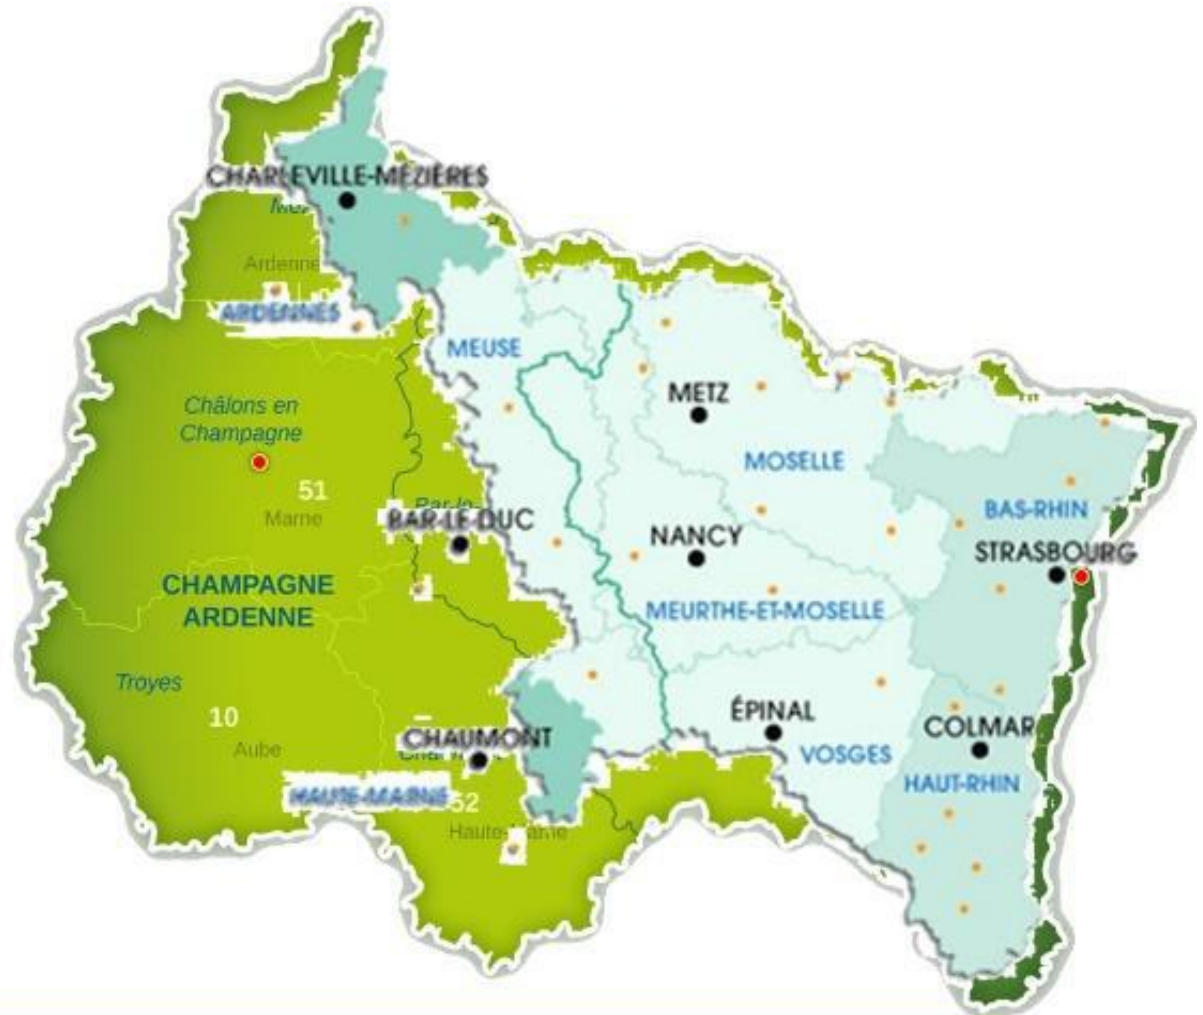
CHARLEVILLE-MÉZIÈRES
Ardenne
ARDENNES
MEUSE
METZ
Châlons en Champagne
MOSELLE
51
Marne
BAR-LE-DUC
BAS-RHIN
NANCY
STRASBOURG
CHAMPAGNE ARDENNE
MEURTHE-ET-MOSELLE
Troyes
10
Aube
ÉPINAL
COLMAR
CHAUMONT
VOSGES
HAUT-RHIN
HAUTE-MARNE
52
Haute-Marne